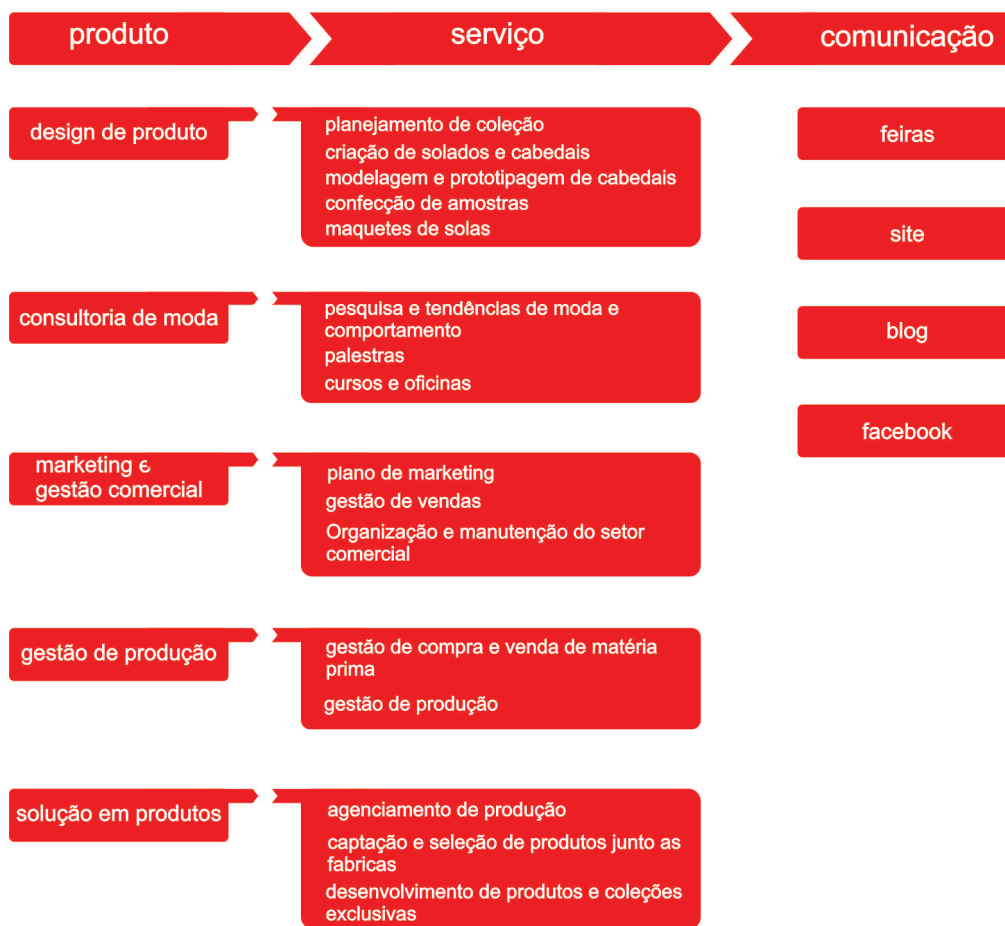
produto

serviço

comunicação

design de produto

planejamento de coleção
criação de solados e cabedais
modelagem e prototipagem de cabedais
confecção de amostras
maquetes de solas

consultoria de moda

pesquisa e tendências de moda e comportamento
palestras
cursos e oficinas

marketing e gestão comercial

plano de marketing
gestão de vendas
Organização e manutenção do setor comercial

gestão de produção

gestão de compra e venda de matéria prima
gestão de produção

solução em produtos

agenciamento de produção
captação e seleção de produtos junto as fabricas
desenvolvimento de produtos e coleções exclusivas

feiras

site

blog

facebook